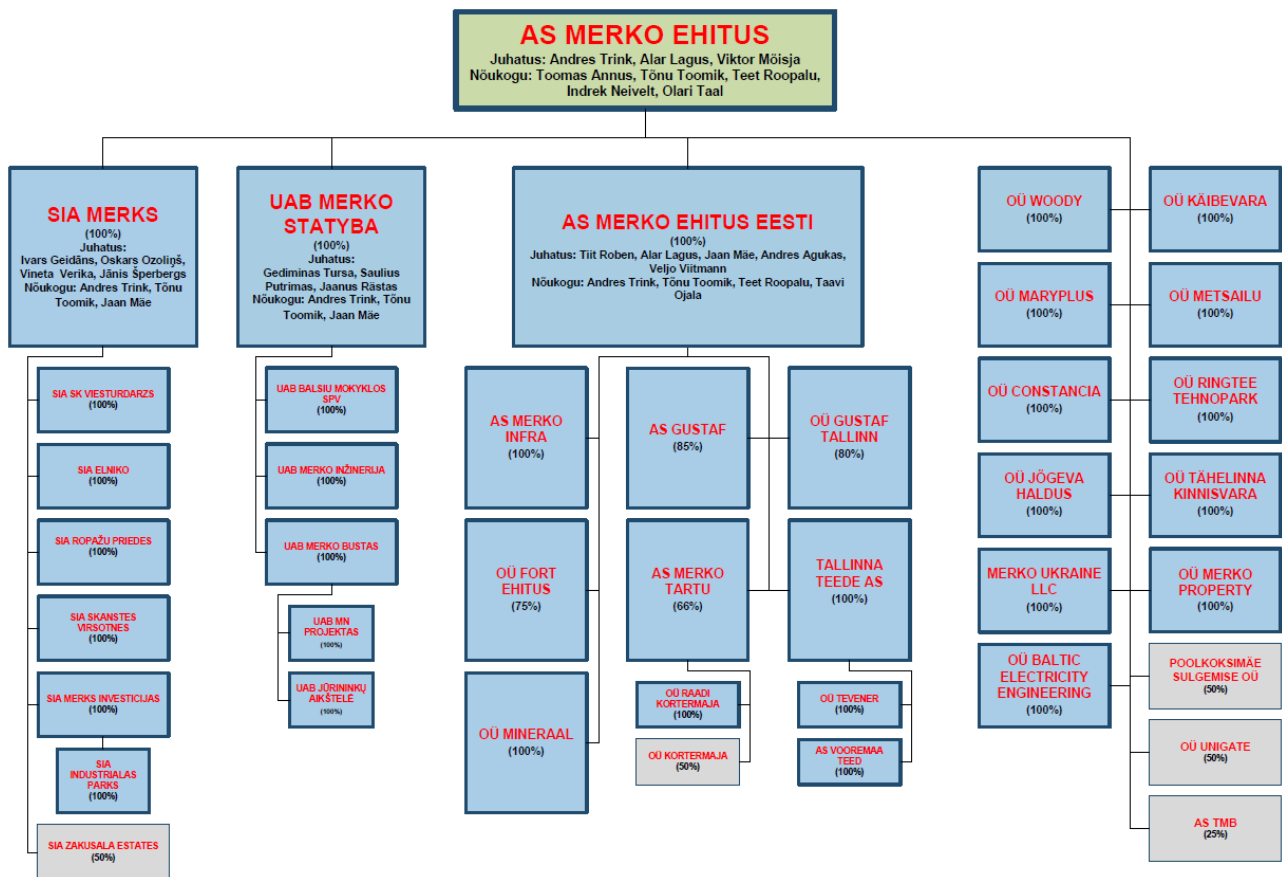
AS MERKO EHITUS
Juhatus: Andres Trink, Alar Lagus, Viktor Mõisja
Nõukogu: Toomas Annus, Tõnu Toomik, Teet Roopalu, Indrek Neivelt, Olari Taal

SIA MERKS
(100%)
Juhatus:
Ivars Geidāns, Oskars Ozoliņš, Vineta Verika, Jānis Šperbergs
Nõukogu: Andres Trink, Tõnu Toomik, Jaan Mäe

SIA SK VIESTURDARZS
(100%)

SIA ELNIKO
(100%)

SIA ROPAŽU PRIEDES
(100%)

SIA SKANSTES VIRSOTNES
(100%)

SIA MERKS INVESTICIJAS
(100%)

SIA INDUSTRIALAS PARKS
(100%)

SIA ZAKUSALA ESTATES
(50%)

UAB MERKO STATYBA
(100%)
Juhatus:
Gediminas Tursa, Saulius Putrimas, Jaanus Rästas
Nõukogu: Andres Trink, Tõnu Toomik, Jaan Mäe

UAB BALSIU MOKYKLOS SPV
(100%)

UAB MERKO INŽINERIJA
(100%)

UAB MERKO BUSTAS
(100%)

UAB MN PROJEKTAS
(100%)

UAB JŪRININKŲ AIKŠTELE
(100%)

AS MERKO EHITUS EESTI
(100%)
Juhatus: Tiit Roben, Alar Lagus, Jaan Mäe, Andres Agukas, Veljo Viitmann
Nõukogu: Andres Trink, Tõnu Toomik, Teet Roopalu, Taavi Ojala

AS MERKO INFRA
(100%)

OÜ FORT EHITUS
(75%)

OÜ MINERAAL
(100%)

AS GUSTAF
(85%)

OÜ GUSTAF TALLINN
(80%)

AS MERKO TARTU
(66%)

TALLINNA TEEDE AS
(100%)

OÜ RAADI KORTERMAJA
(100%)

OÜ KORTERMAJA
(50%)

OÜ TEVENER
(100%)

AS VOOREMAA TEED
(100%)

OÜ WOODY
(100%)

OÜ KÄIBEVARA
(100%)

OÜ MARYPLUS
(100%)

OÜ METSAILU
(100%)

OÜ CONSTANCIA
(100%)

OÜ RINGTEE TEHNOPARK
(100%)

OÜ JÕGEVA HALDUS
(100%)

OÜ TÄHELINNA KINNISVARA
(100%)

MERKO UKRAINE LLC
(100%)

OÜ MERKO PROPERTY
(100%)

OÜ BALTIC ELECTRICITY ENGINEERING
(100%)

POOLKOKSIMÄE SULGEMISE OÜ
(50%)

OÜ UNIGATE
(50%)

AS TMB
(25%)